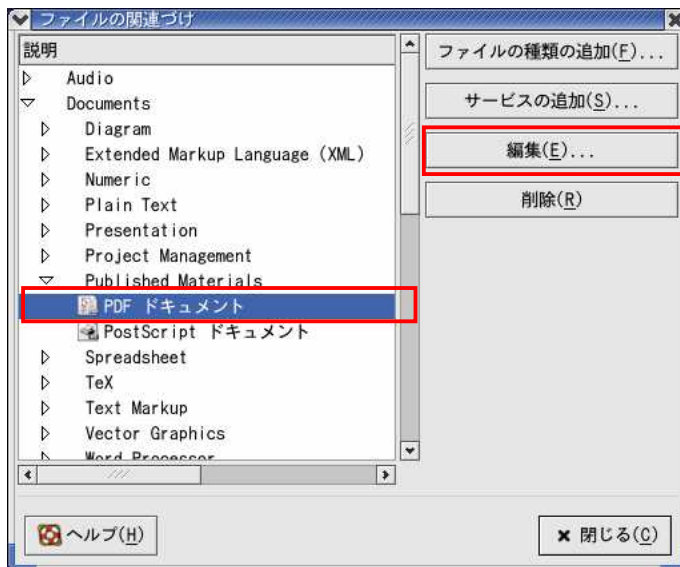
ファイルの関連づけ

説明
Audio
Documents
Diagram
Extended Markup Language (XML)
Numeric
Plain Text
Presentation
Project Management
Published Materials
PDF ドキュメント
PostScript ドキュメント
Spreadsheet
TeX
Text Markup
Vector Graphics
Word Processor

ファイルの種類の追加(F)...
サービスの追加(S)...
編集(E)...
削除(R)

ヘルプ(H)
閉じる(C)